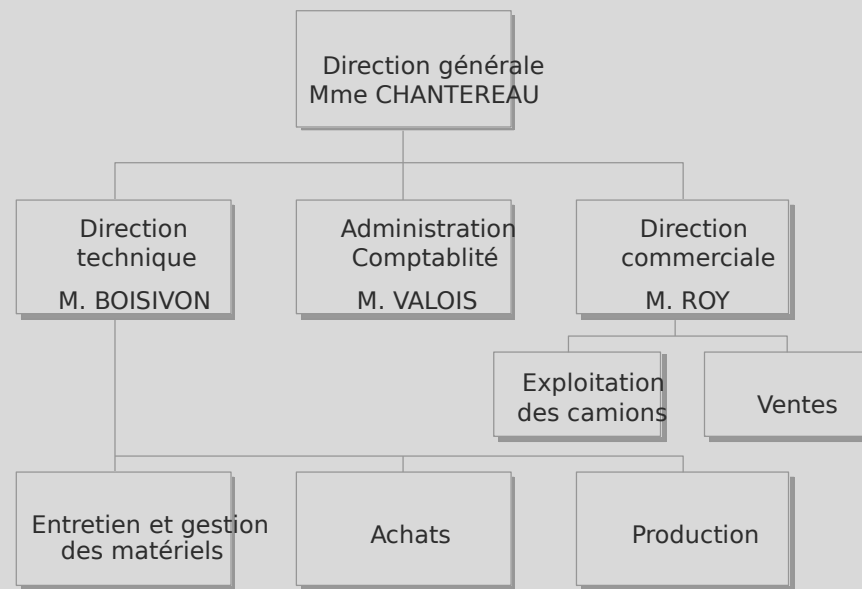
Direction générale
Mme CHANTEREAU

Direction technique
M. BOISIVON

Administration Comptablité
M. VALOIS

Direction commerciale
M. ROY

Exploitation des camions

Ventes

Entretien et gestion des matériels

Achats

Production